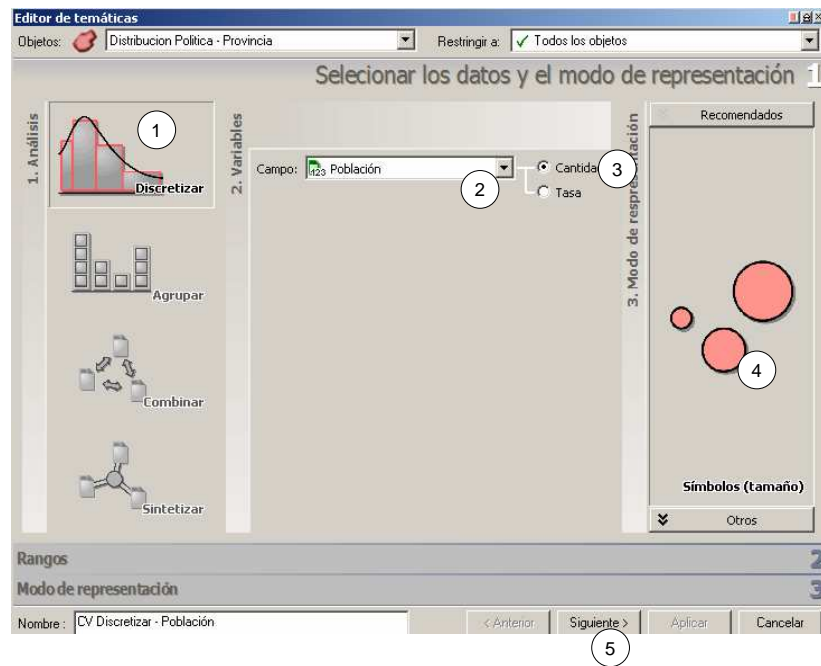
Editor de temáticas

Objetos: Distribucion Politica - Provincia

Restringir a: Todos los objetos

Selecionar los datos y el modo de representación 1

1. Análisis

1

Discretizar

Agrupar

Combinar

Sintetizar

2. Variables

Campo: Población

2

Cantidad

3

Tasa

3. Modo de representación

Recomendados

4

Símbolos (tamaño)

Otros

Rangos 2

Modo de representación 3

Nombre : CV Discretizar - Población

< Anterior

Siguiente >

5

Aplicar

Cancelar